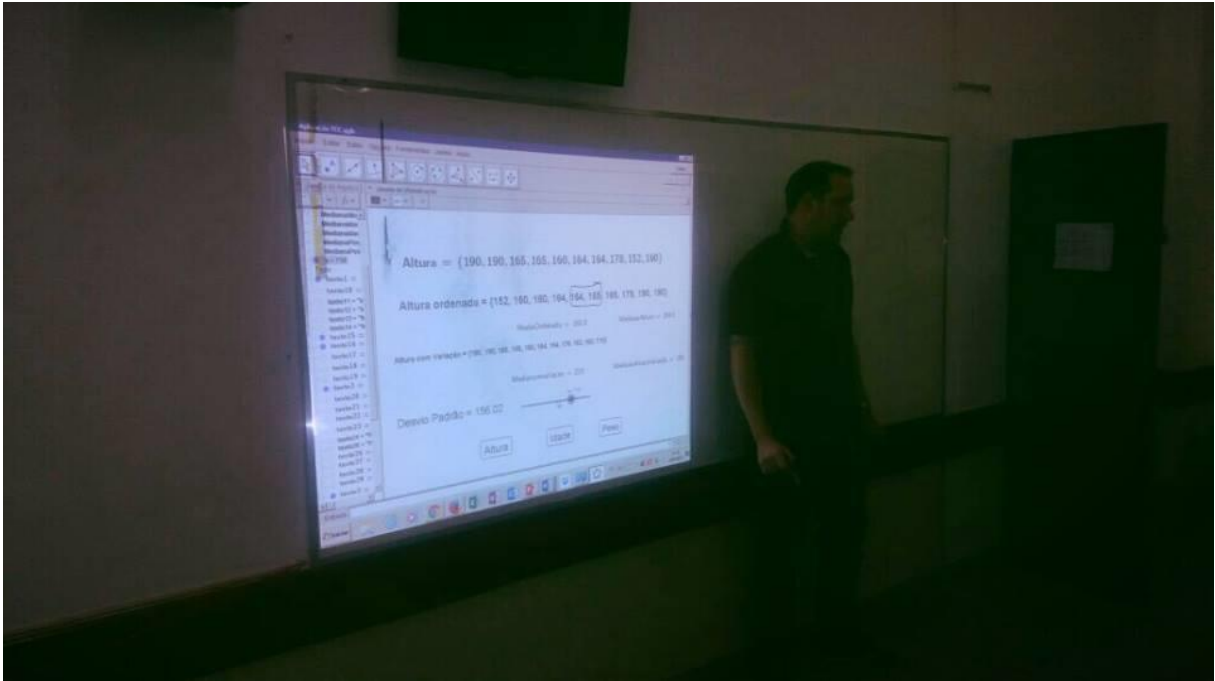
Altura = {190, 190, 165, 165, 160, 164, 164, 178, 152, 190}

Altura ordenada = {152, 160, 160, 164, 164, 165, 165, 178, 190, 190}

MediaOrdenada = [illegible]

MedianaAtura = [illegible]

Altura com variação = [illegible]

MediaComVariação = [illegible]

MedianaComVariação = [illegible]

Desvio Padrão = 156.02

Altura

Idade

Peso